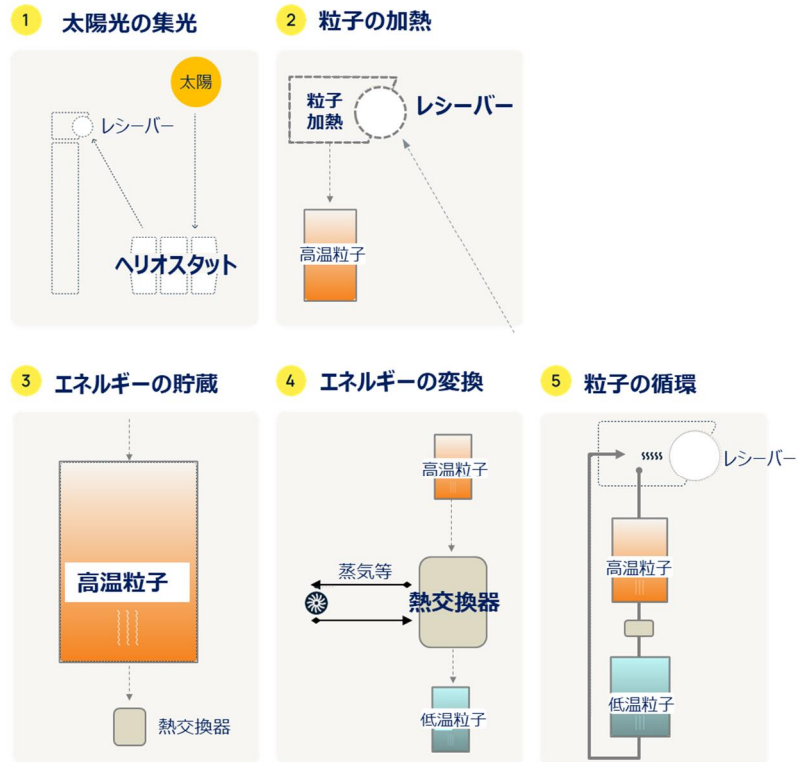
1 太陽光の集光

太陽

レシーバー

ヘリオスタット

2 粒子の加熱

粒子加熱

レシーバー

高温粒子

3 エネルギーの貯蔵

高温粒子

熱交換器

4 エネルギーの変換

高温粒子

蒸気等

熱交換器

低温粒子

5 粒子の循環

レシーバー

高温粒子

低温粒子